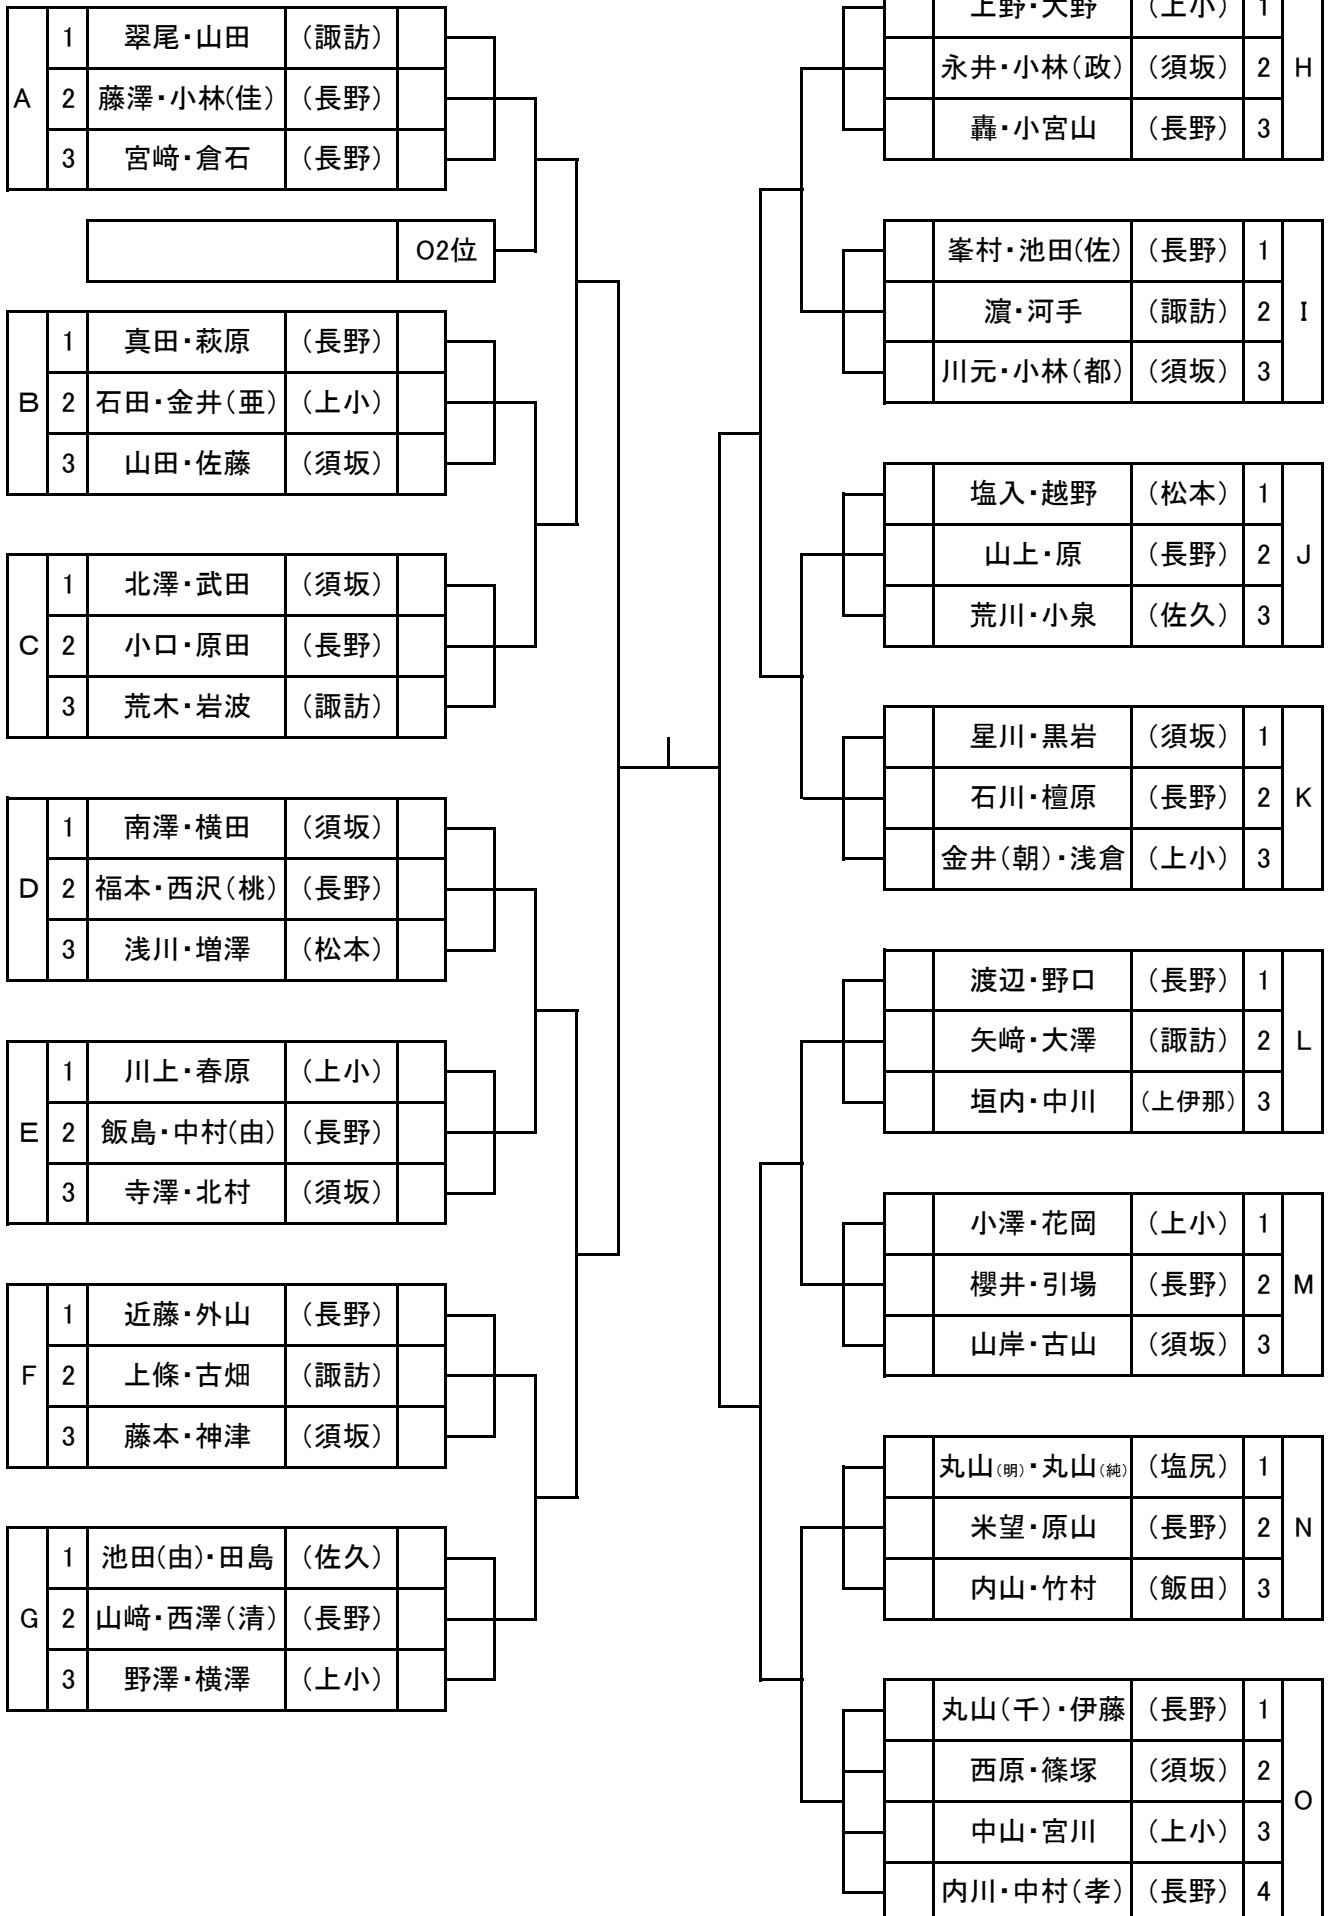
| A | 1 | 翠尾・山田 | (諏訪) |
|---|---|---|---|
| A | 2 | 藤澤・小林(佳) | (長野) |
| A | 3 | 宮崎・倉石 | (長野) |

O2位

| B | 1 | 真田・萩原 | (長野) |
|---|---|---|---|
| B | 2 | 石田・金井(亜) | (上小) |
| B | 3 | 山田・佐藤 | (須坂) |

| C | 1 | 北澤・武田 | (須坂) |
|---|---|---|---|
| C | 2 | 小口・原田 | (長野) |
| C | 3 | 荒木・岩波 | (諏訪) |

| D | 1 | 南澤・横田 | (須坂) |
|---|---|---|---|
| D | 2 | 福本・西沢(桃) | (長野) |
| D | 3 | 浅川・増澤 | (松本) |

| E | 1 | 川上・春原 | (上小) |
|---|---|---|---|
| E | 2 | 飯島・中村(由) | (長野) |
| E | 3 | 寺澤・北村 | (須坂) |

| F | 1 | 近藤・外山 | (長野) |
|---|---|---|---|
| F | 2 | 上條・古畑 | (諏訪) |
| F | 3 | 藤本・神津 | (須坂) |

| G | 1 | 池田(由)・田島 | (佐久) |
|---|---|---|---|
| G | 2 | 山崎・西澤(清) | (長野) |
| G | 3 | 野澤・横澤 | (上小) |

| 上野・大野 | (上小) | 1 | H |
|---|---|---|---|
| 永井・小林(政) | (須坂) | 2 | H |
| 轟・小宮山 | (長野) | 3 | H |

| 峯村・池田(佐) | (長野) | 1 | I |
|---|---|---|---|
| 濵・河手 | (諏訪) | 2 | I |
| 川元・小林(都) | (須坂) | 3 | I |

| 塩入・越野 | (松本) | 1 | J |
|---|---|---|---|
| 山上・原 | (長野) | 2 | J |
| 荒川・小泉 | (佐久) | 3 | J |

| 星川・黒岩 | (須坂) | 1 | K |
|---|---|---|---|
| 石川・檀原 | (長野) | 2 | K |
| 金井(朝)・浅倉 | (上小) | 3 | K |

| 渡辺・野口 | (長野) | 1 | L |
|---|---|---|---|
| 矢崎・大澤 | (諏訪) | 2 | L |
| 垣内・中川 | (上伊那) | 3 | L |

| 小澤・花岡 | (上小) | 1 | M |
|---|---|---|---|
| 櫻井・引場 | (長野) | 2 | M |
| 山岸・古山 | (須坂) | 3 | M |

| 丸山(明)・丸山(純) | (塩尻) | 1 | N |
|---|---|---|---|
| 米望・原山 | (長野) | 2 | N |
| 内山・竹村 | (飯田) | 3 | N |

| 丸山(千)・伊藤 | (長野) | 1 | O |
|---|---|---|---|
| 西原・篠塚 | (須坂) | 2 | O |
| 中山・宮川 | (上小) | 3 | O |
| 内川・中村(孝) | (長野) | 4 | O |